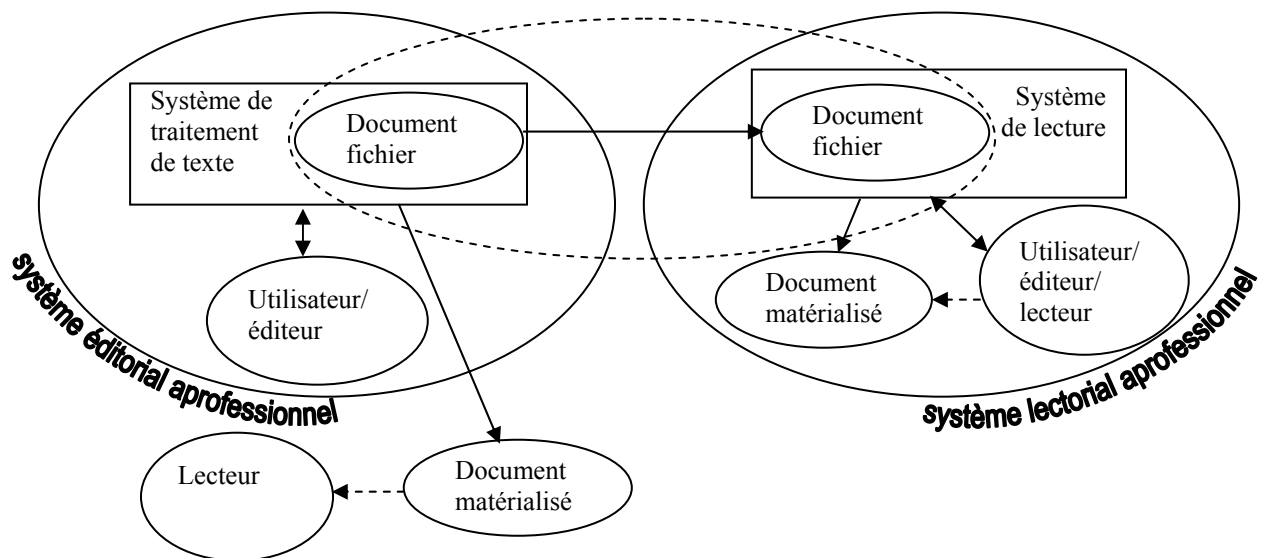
Système de traitement de texte

Document fichier

Utilisateur/ éditeur

système éditorial aprofessionnel

Document fichier

Système de lecture

Document matérialisé

Utilisateur/ éditeur/ lecteur

système lectorial aprofessionnel

Lecteur

Document matérialisé